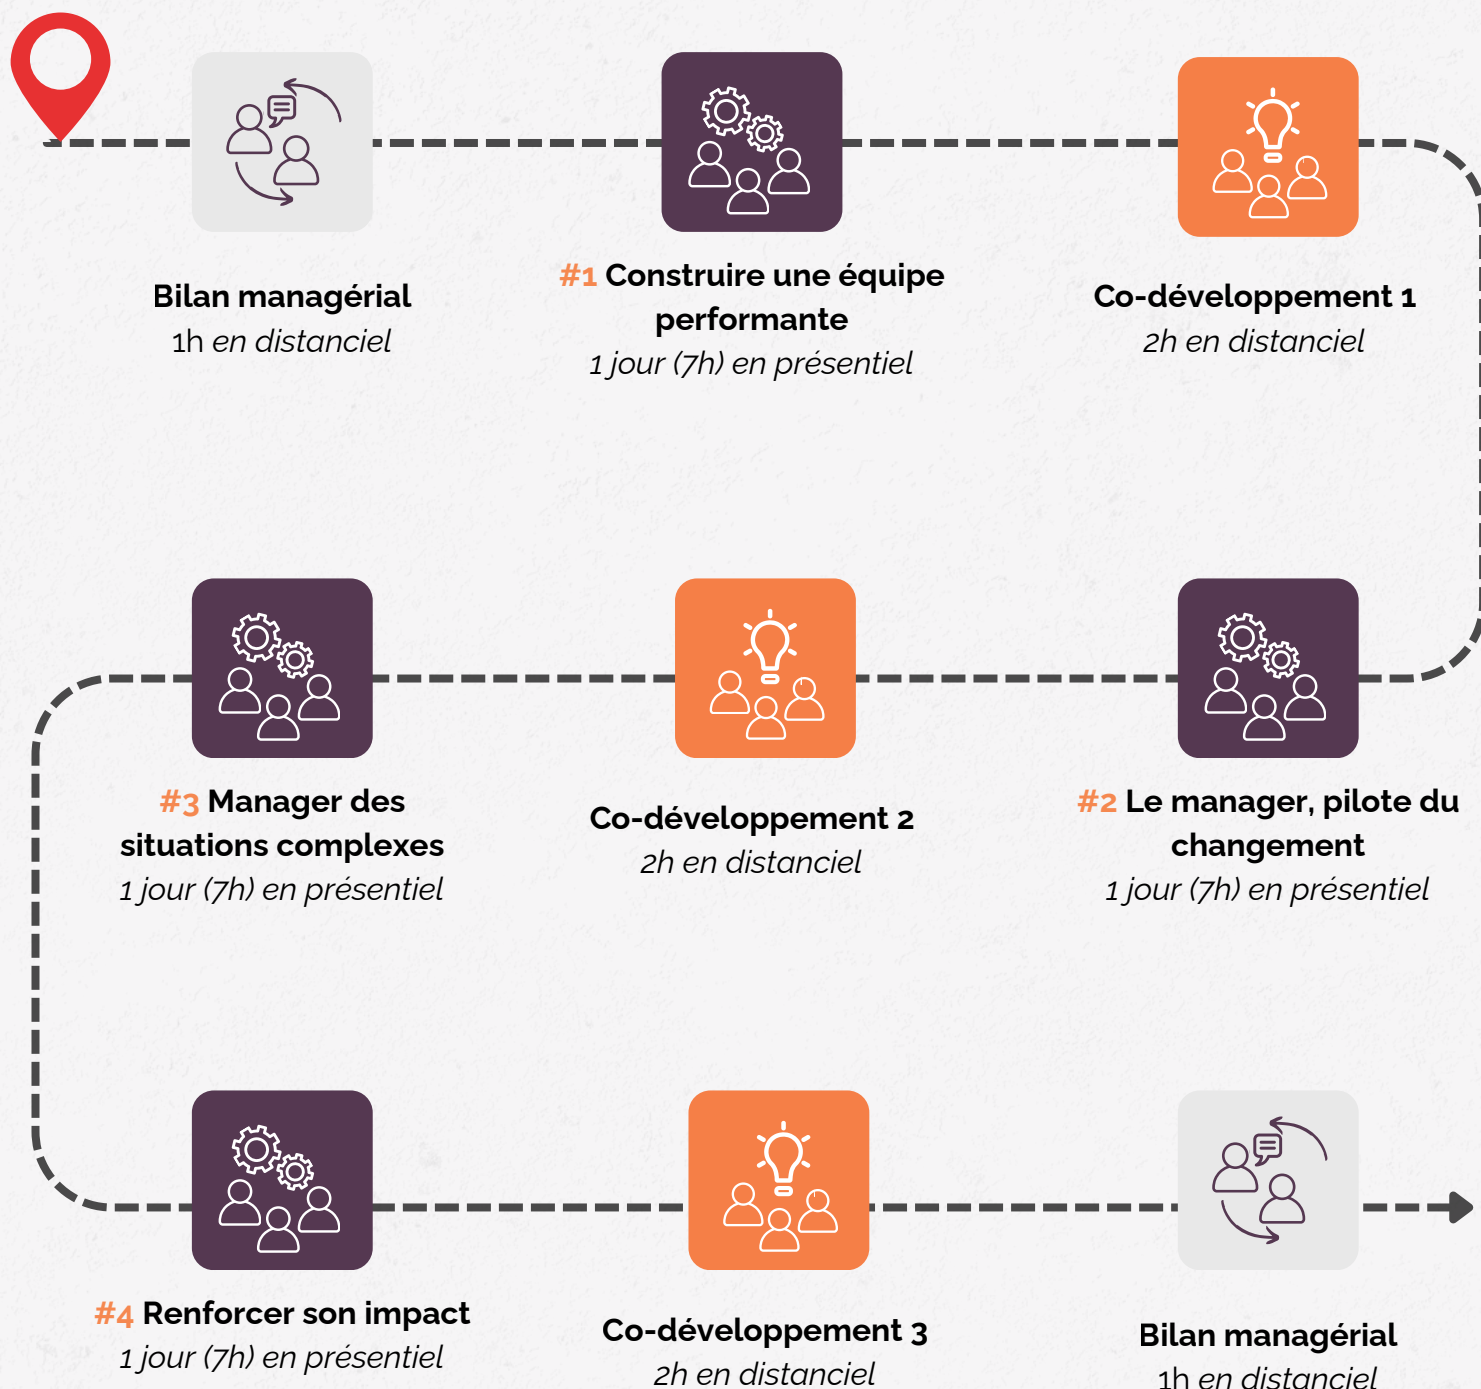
Bilan managérial
1h en distanciel

#1 Construire une équipe performante
1 jour (7h) en présentiel

Co-développement 1
2h en distanciel

#3 Manager des situations complexes
1 jour (7h) en présentiel

Co-développement 2
2h en distanciel

#2 Le manager, pilote du changement
1 jour (7h) en présentiel

#4 Renforcer son impact
1 jour (7h) en présentiel

Co-développement 3
2h en distanciel

Bilan managérial
1h en distanciel